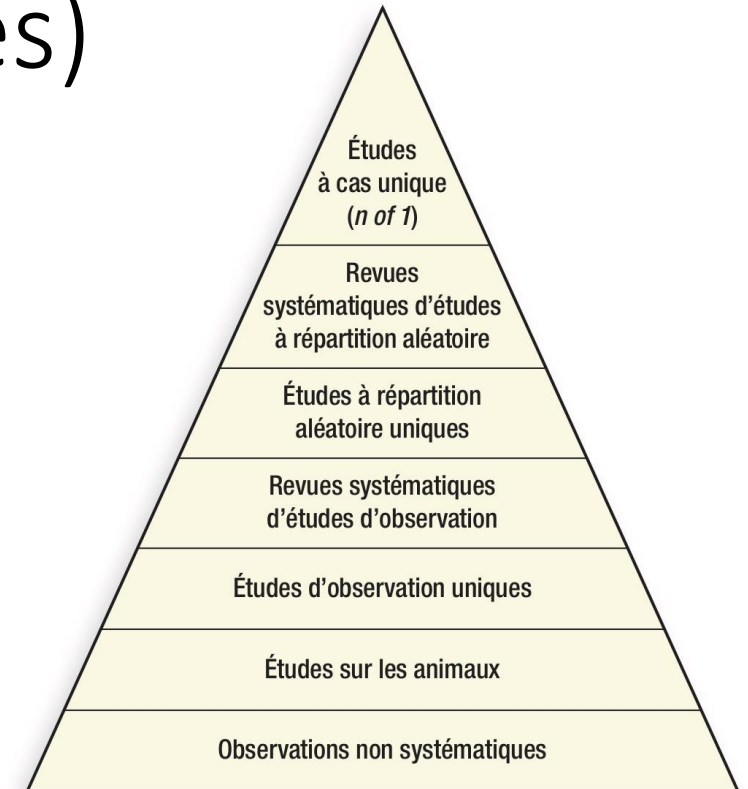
es)

Études à cas unique (n of 1)

Revues systématiques d'études à répartition aléatoire

Études à répartition aléatoire uniques

Revues systématiques d'études d'observation

Études d'observation uniques

Études sur les animaux

Observations non systématiques